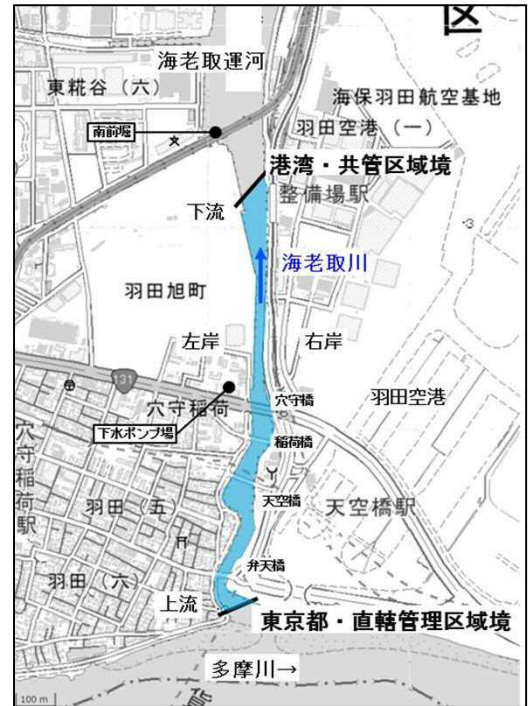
区

海老取運河

東糀谷（六）

海保羽田航空基地

南前堀

羽田空港（一）

港湾・共管区域境

整備場駅

下流

海老取川

羽田旭町

左岸

右岸

131

穴守稲荷

穴守橋

羽田空港

下水ポンプ場

稲荷橋

穴守稲荷駅

羽田（五）

天空橋

天空橋駅

弁天橋

羽田（六）

上流

東京都・直轄管理区域境

多摩川→

100 m